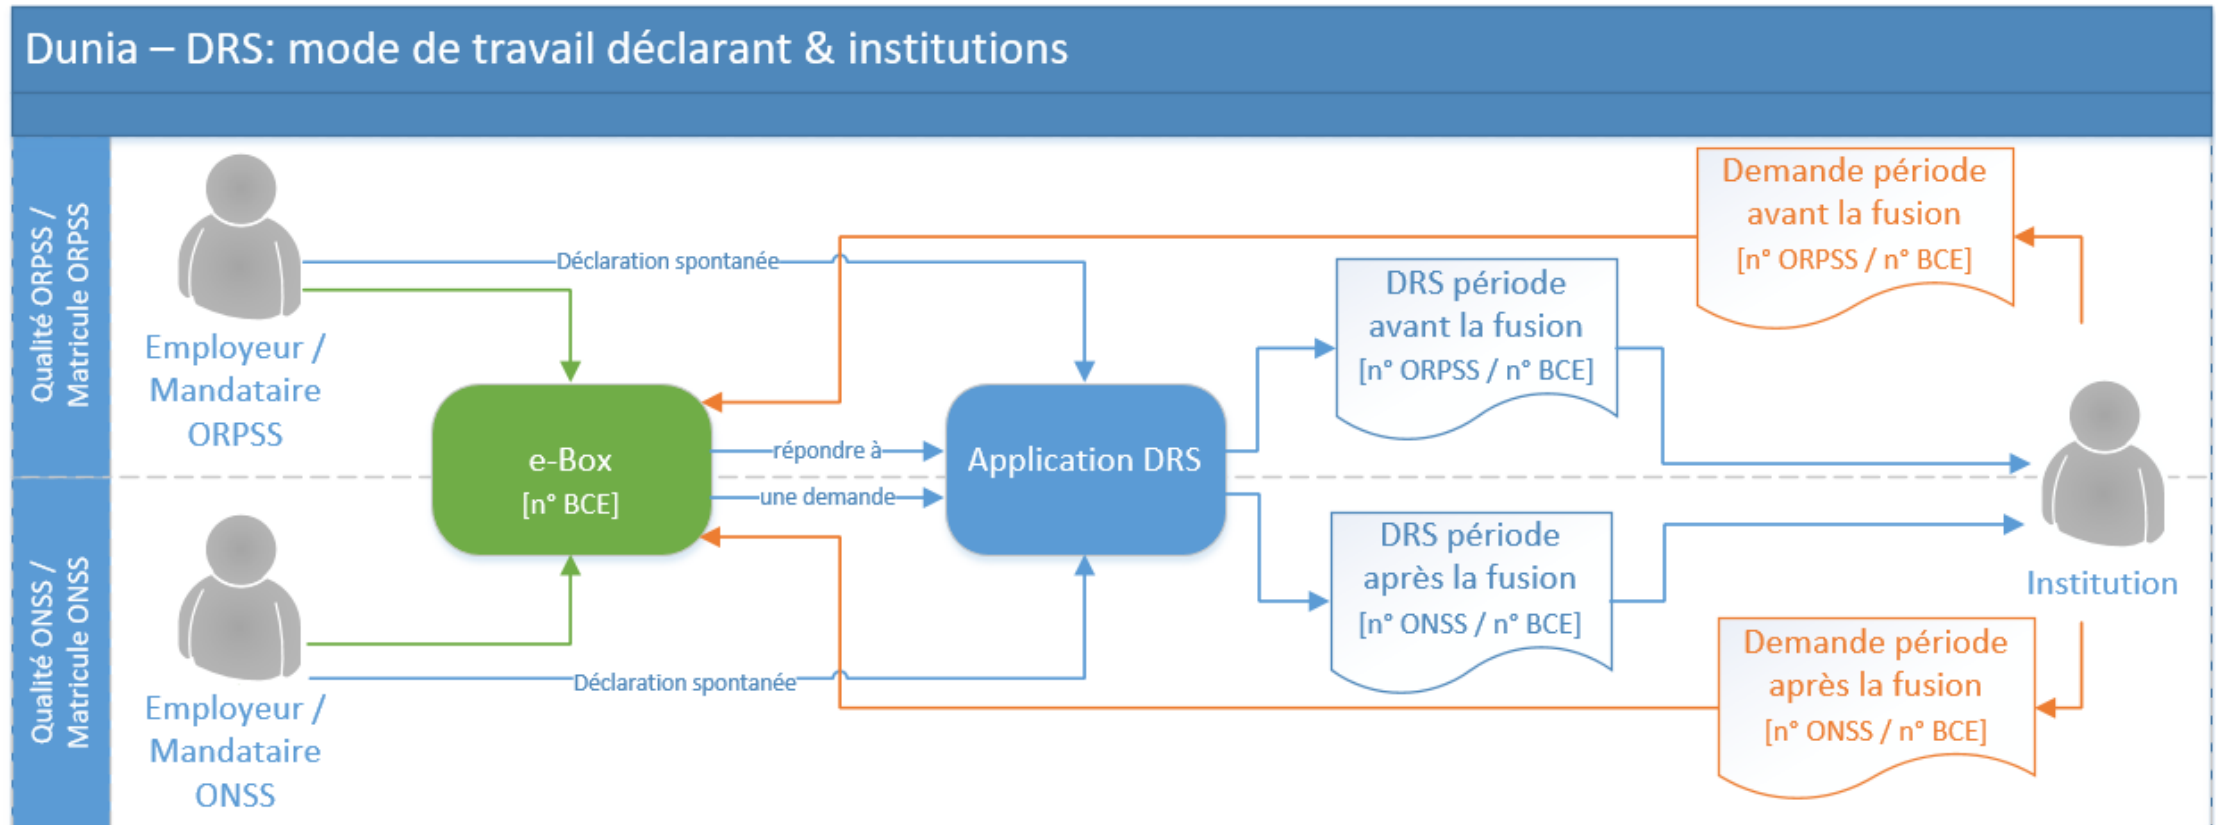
Dunia – DRS: mode de travail déclarant & institutions

Qualité ORPSS / Matricule ORPSS

Employeur / Mandataire ORPSS

Déclaration spontanée

Demande période avant la fusion [n° ORPSS / n° BCE]

DRS période avant la fusion [n° ORPSS / n° BCE]

e-Box [n° BCE]

répondre à

une demande

Application DRS

Institution

Qualité ONSS / Matricule ONSS

Employeur / Mandataire ONSS

DRS période après la fusion [n° ONSS / n° BCE]

Déclaration spontanée

Demande période après la fusion [n° ONSS / n° BCE]